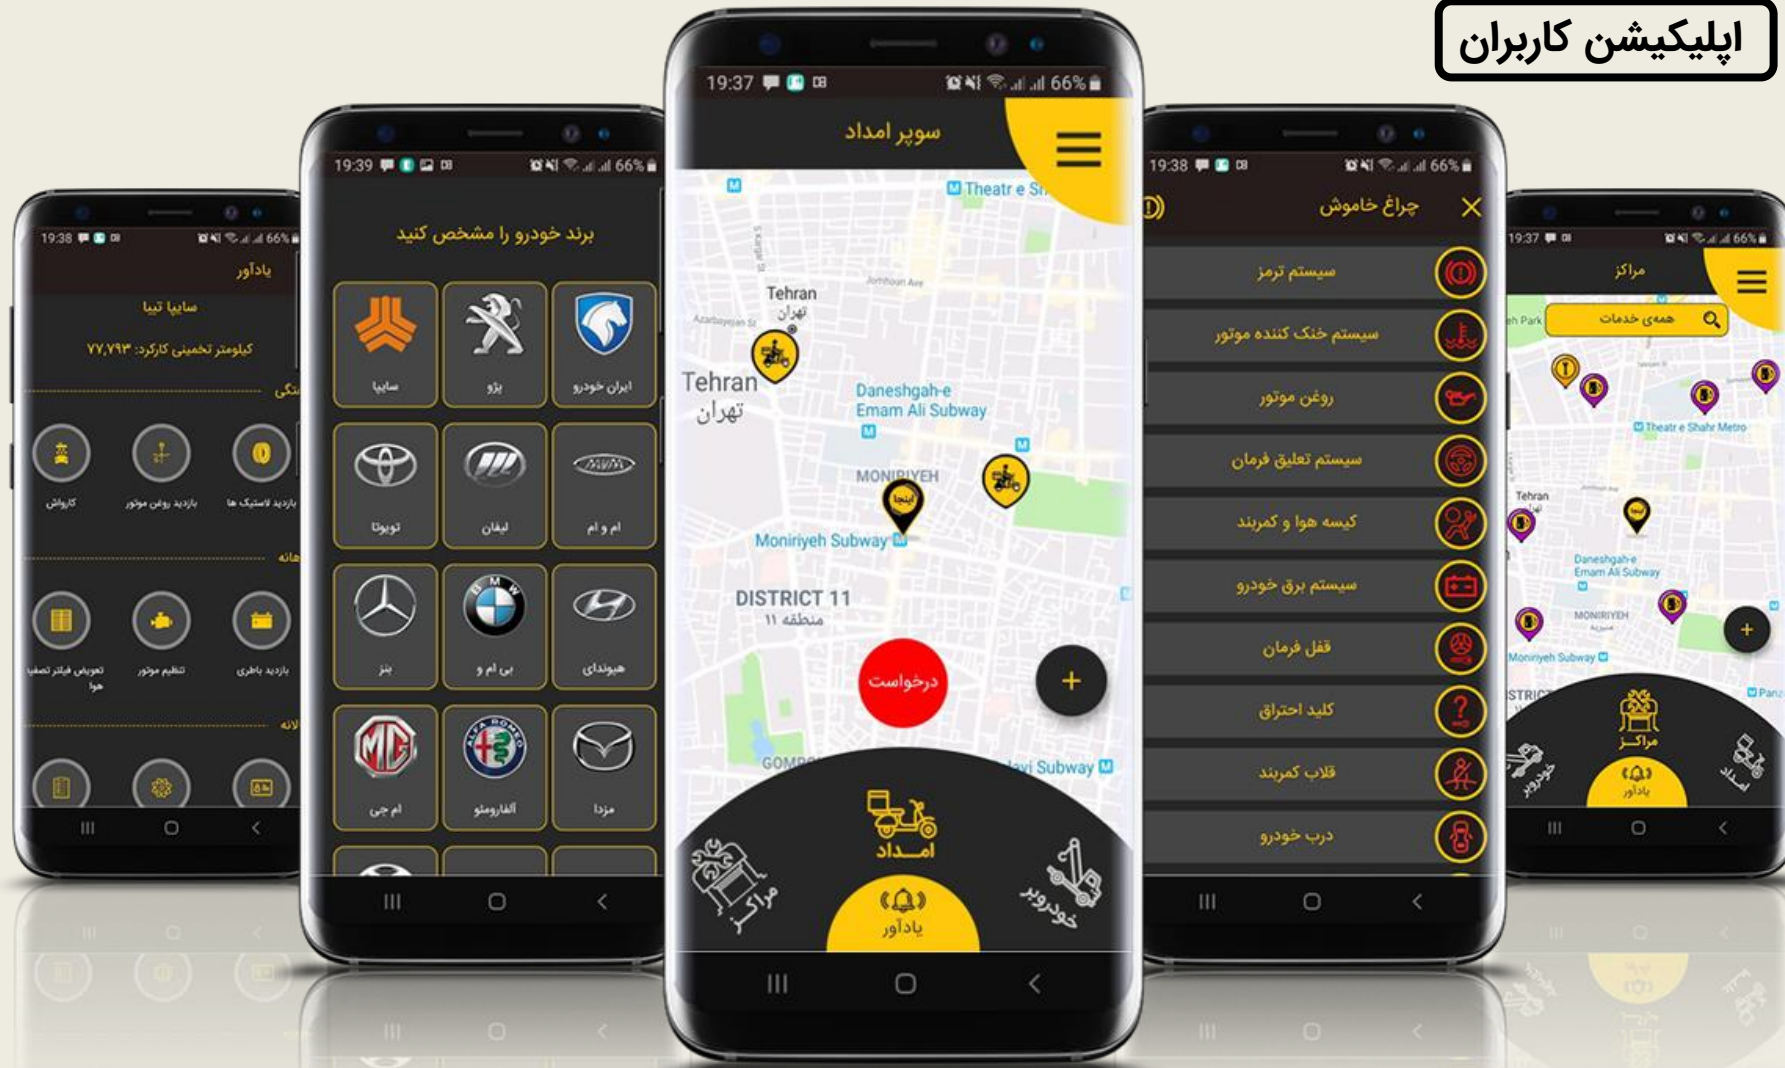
اپلیکیشن کاربران

19:38 66%
یادآور
سایپا تیبا
کیلومتر تخمینی کارکرد: ۷۷,۷۹۳
کارواش
بازدید روغن موتور
بازدید لاستیک ها
تعویض فیلتر تصفیه هوا
تنظیم موتور
بازدید باطری

19:39 66%
برند خودرو را مشخص کنید
سایپا
پژو
ایران خودرو
تویوتا
لیفان
ام و ام
بنز
بی ام و
هیوندای
ام جی
آلفارومئو
مزدا

19:37 66%
سوپر امداد
Theatr e Sh
Tehran
تهران
Tehran
تهران
Daneshgah-e Emam Ali Subway
MONIRIYEH
اینجا
Moniriyeh Subway
DISTRICT 11
منطقه ۱۱
درخواست
+
GOMR
Subway
امداد
مراکز
یادآور
خودروبر

19:38 66%
چراغ خاموش
سیستم ترمز
سیستم خنک کننده موتور
روغن موتور
سیستم تعلیق فرمان
کیسه هوا و کمربند
سیستم برق خودرو
قفل فرمان
کلید احتراق
قلاب کمربند
درب خودرو

19:37 66%
مراکز
همه‌ی خدمات
Theatr e Shahr Metro
Tehran
Daneshgah-e Emam Ali Subway
MONIRIYEH
Moniriyeh Subway
+
مراکز
یادآور
خودروبر